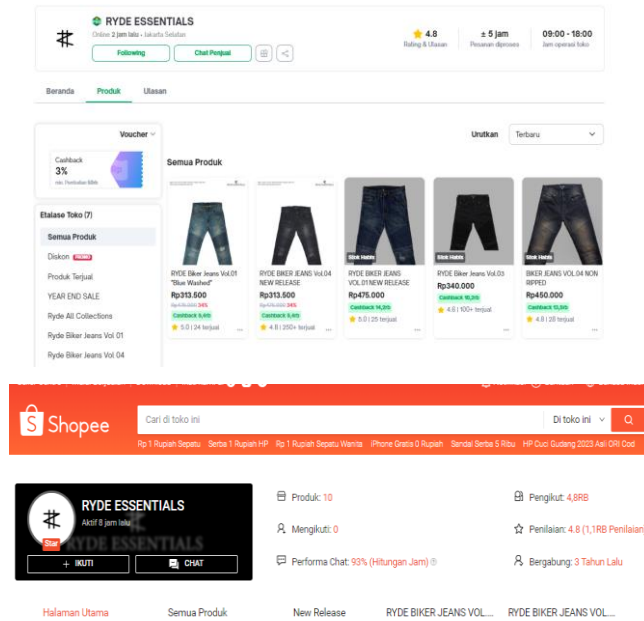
RYDE ESSENTIALS
Online 2 jam lalu • Jakarta Selatan
Following
Chat Penjual
4.8
Rating & Ulasan
± 5 jam
Pesanan diproses
09:00 - 18:00
Jam operasi toko

Beranda
Produk
Ulasan

Voucher
Cashback
3%
min. Pembelian 50rb

Urutkan
Terbaru

Etalase Toko (7)
Semua Produk
Diskon PROMO
Produk Terjual
YEAR END SALE
Ryde All Collections
Ryde Biker Jeans Vol 01
Ryde Biker Jeans Vol 04

Semua Produk

RYDE Biker Jeans Vol.01 "Blue Washed"
Rp313.500
Rp475.000 34%
Cashback 9,4rb
5.0 | 24 terjual

RYDE BIKER JEANS Vol.04 NEW RELEASE
Rp313.500
Rp475.000 34%
Cashback 9,4rb
4.8 | 350+ terjual

Stok Habis
RYDE BIKER JEANS VOL.01NEW RELEASE
Rp475.000
Cashback 14,2rb
5.0 | 25 terjual

Stok Habis
RYDE Biker Jeans Vol.03
Rp340.000
Cashback 10,2rb
4.6 | 100+ terjual

Stok Habis
BIKER JEANS VOL.04 NON RIPPED
Rp450.000
Cashback 13,5rb
4.8 | 28 terjual

Shopee
Cari di toko ini
Di toko ini
Rp 1 Rupiah Sepatu Serba 1 Rupiah HP Rp 1 Rupiah Sepatu Wanita iPhone Gratis 0 Rupiah Sendal Serba 5 Ribu HP Cuci Gudang 2023 Asli ORI Cod

RYDE ESSENTIALS
Aktif 8 jam lalu
Star
+ IKUTI
CHAT
Produk: 10
Mengikuti: 0
Performa Chat: 93% (Hitungan Jam)
Pengikut: 4,8RB
Penilaian: 4.8 (1,1RB Penilaian)
Bergabung: 3 Tahun Lalu

Halaman Utama
Semua Produk
New Release
RYDE BIKER JEANS VOL....
RYDE BIKER JEANS VOL....